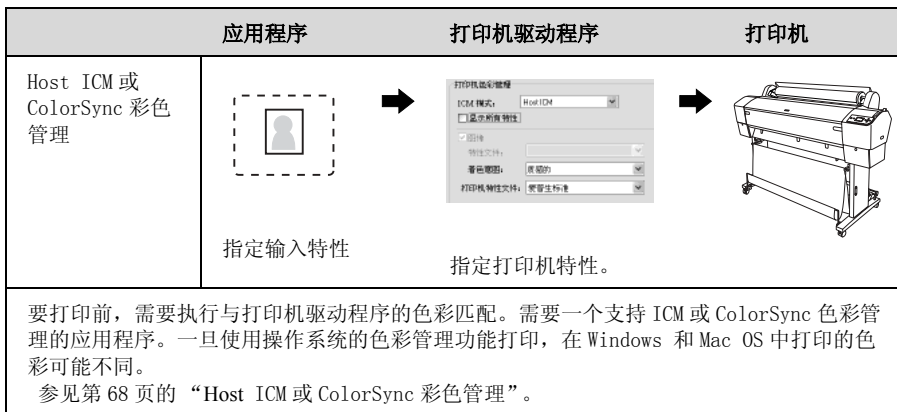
|  | 应用程序 | 打印机驱动程序 | 打印机 |
|---|---|---|---|
| Host ICM 或 ColorSync 彩色管理 | 指定输入特性 | 打印机色彩管理<br>ICM 模式: Host ICM<br>显示所有特性<br>图像<br>特性文件:<br>着色意图: 底部的<br>打印机特性文件: 爱普生标准<br><br>指定打印机特性。 |  |

要打印前，需要执行与打印机驱动程序的色彩匹配。需要一个支持 ICM 或 ColorSync 色彩管理的应用程序。一旦使用操作系统的色彩管理功能打印，在 Windows 和 Mac OS 中打印的色彩可能不同。
参见第 68 页的 “Host ICM 或 ColorSync 彩色管理”。